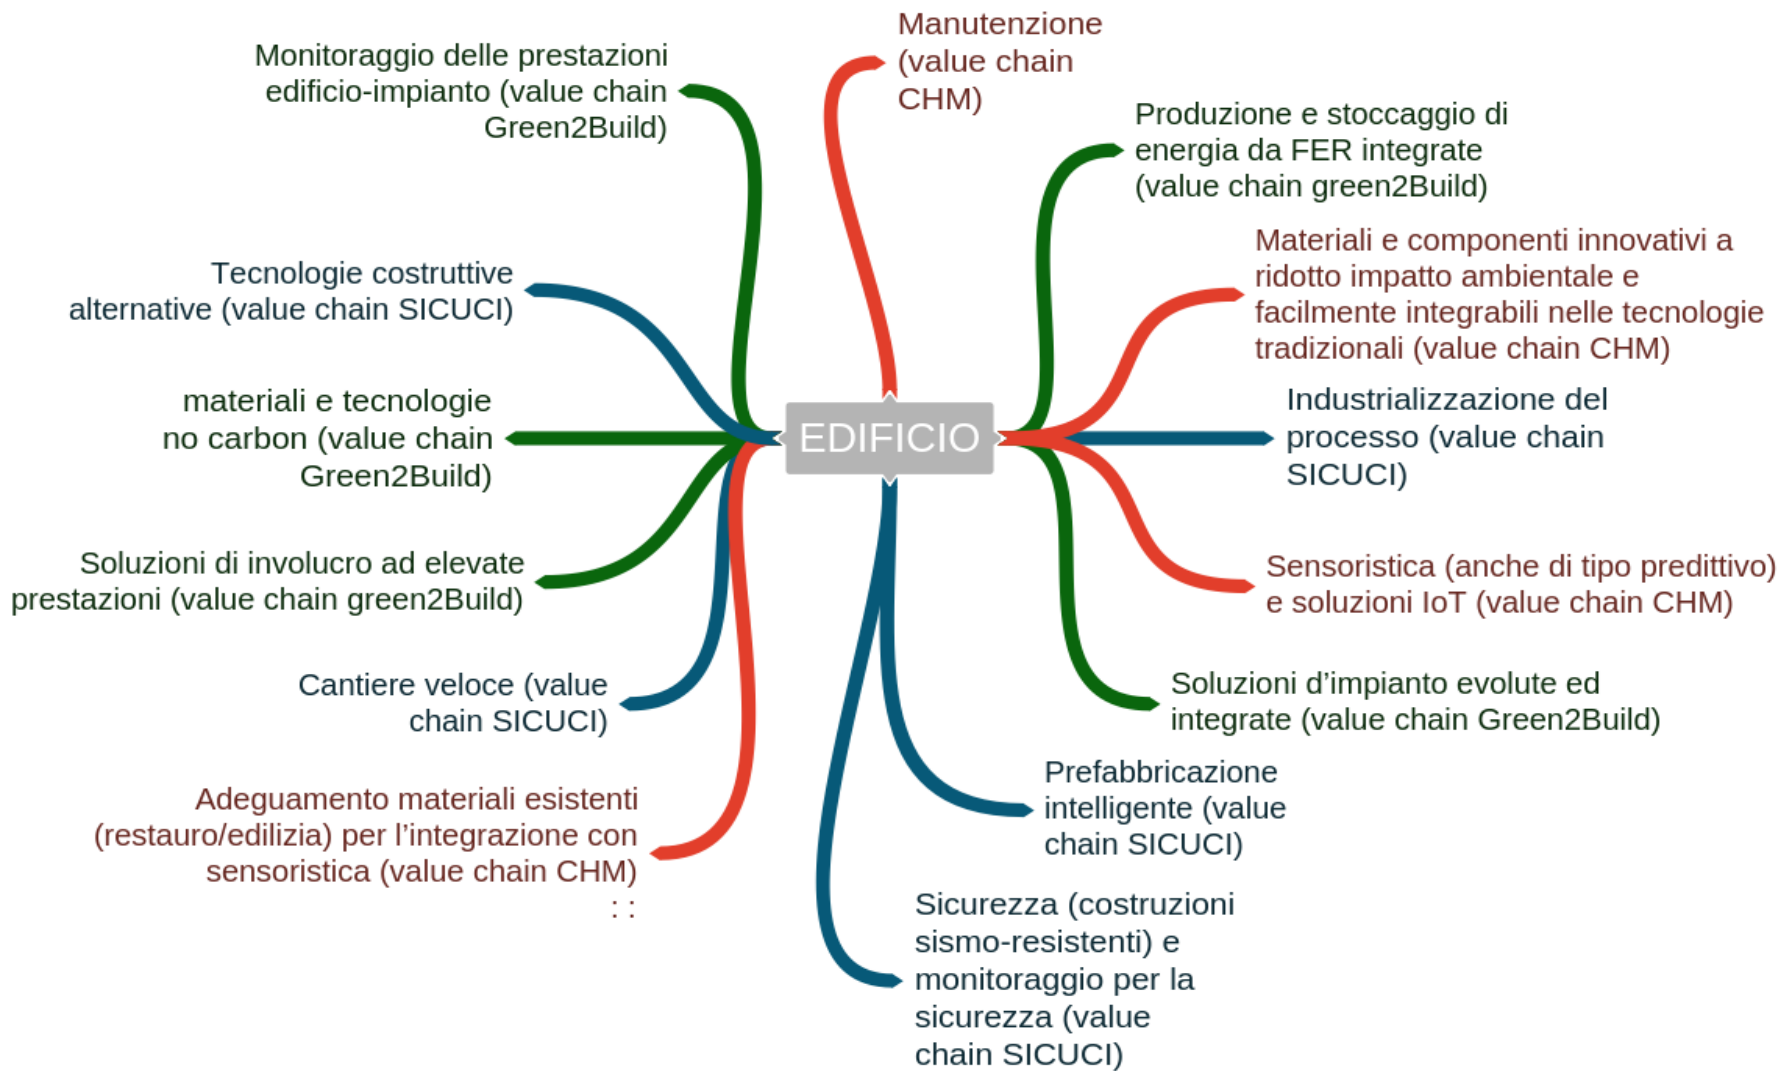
EDIFICIO

Manutenzione (value chain CHM)

Produzione e stoccaggio di energia da FER integrate (value chain green2Build)

Materiali e componenti innovativi a ridotto impatto ambientale e facilmente integrabili nelle tecnologie tradizionali (value chain CHM)

Industrializzazione del processo (value chain SICUCI)

Sensoristica (anche di tipo predittivo) e soluzioni IoT (value chain CHM)

Soluzioni d'impianto evolute ed integrate (value chain Green2Build)

Prefabbricazione intelligente (value chain SICUCI)

Sicurezza (costruzioni sismo-resistenti) e monitoraggio per la sicurezza (value chain SICUCI)

Monitoraggio delle prestazioni edificio-impianto (value chain Green2Build)

Tecnologie costruttive alternative (value chain SICUCI)

materiali e tecnologie no carbon (value chain Green2Build)

Soluzioni di involucro ad elevate prestazioni (value chain green2Build)

Cantiere veloce (value chain SICUCI)

Adeguamento materiali esistenti (restauro/edilizia) per l'integrazione con sensoristica (value chain CHM)
: :